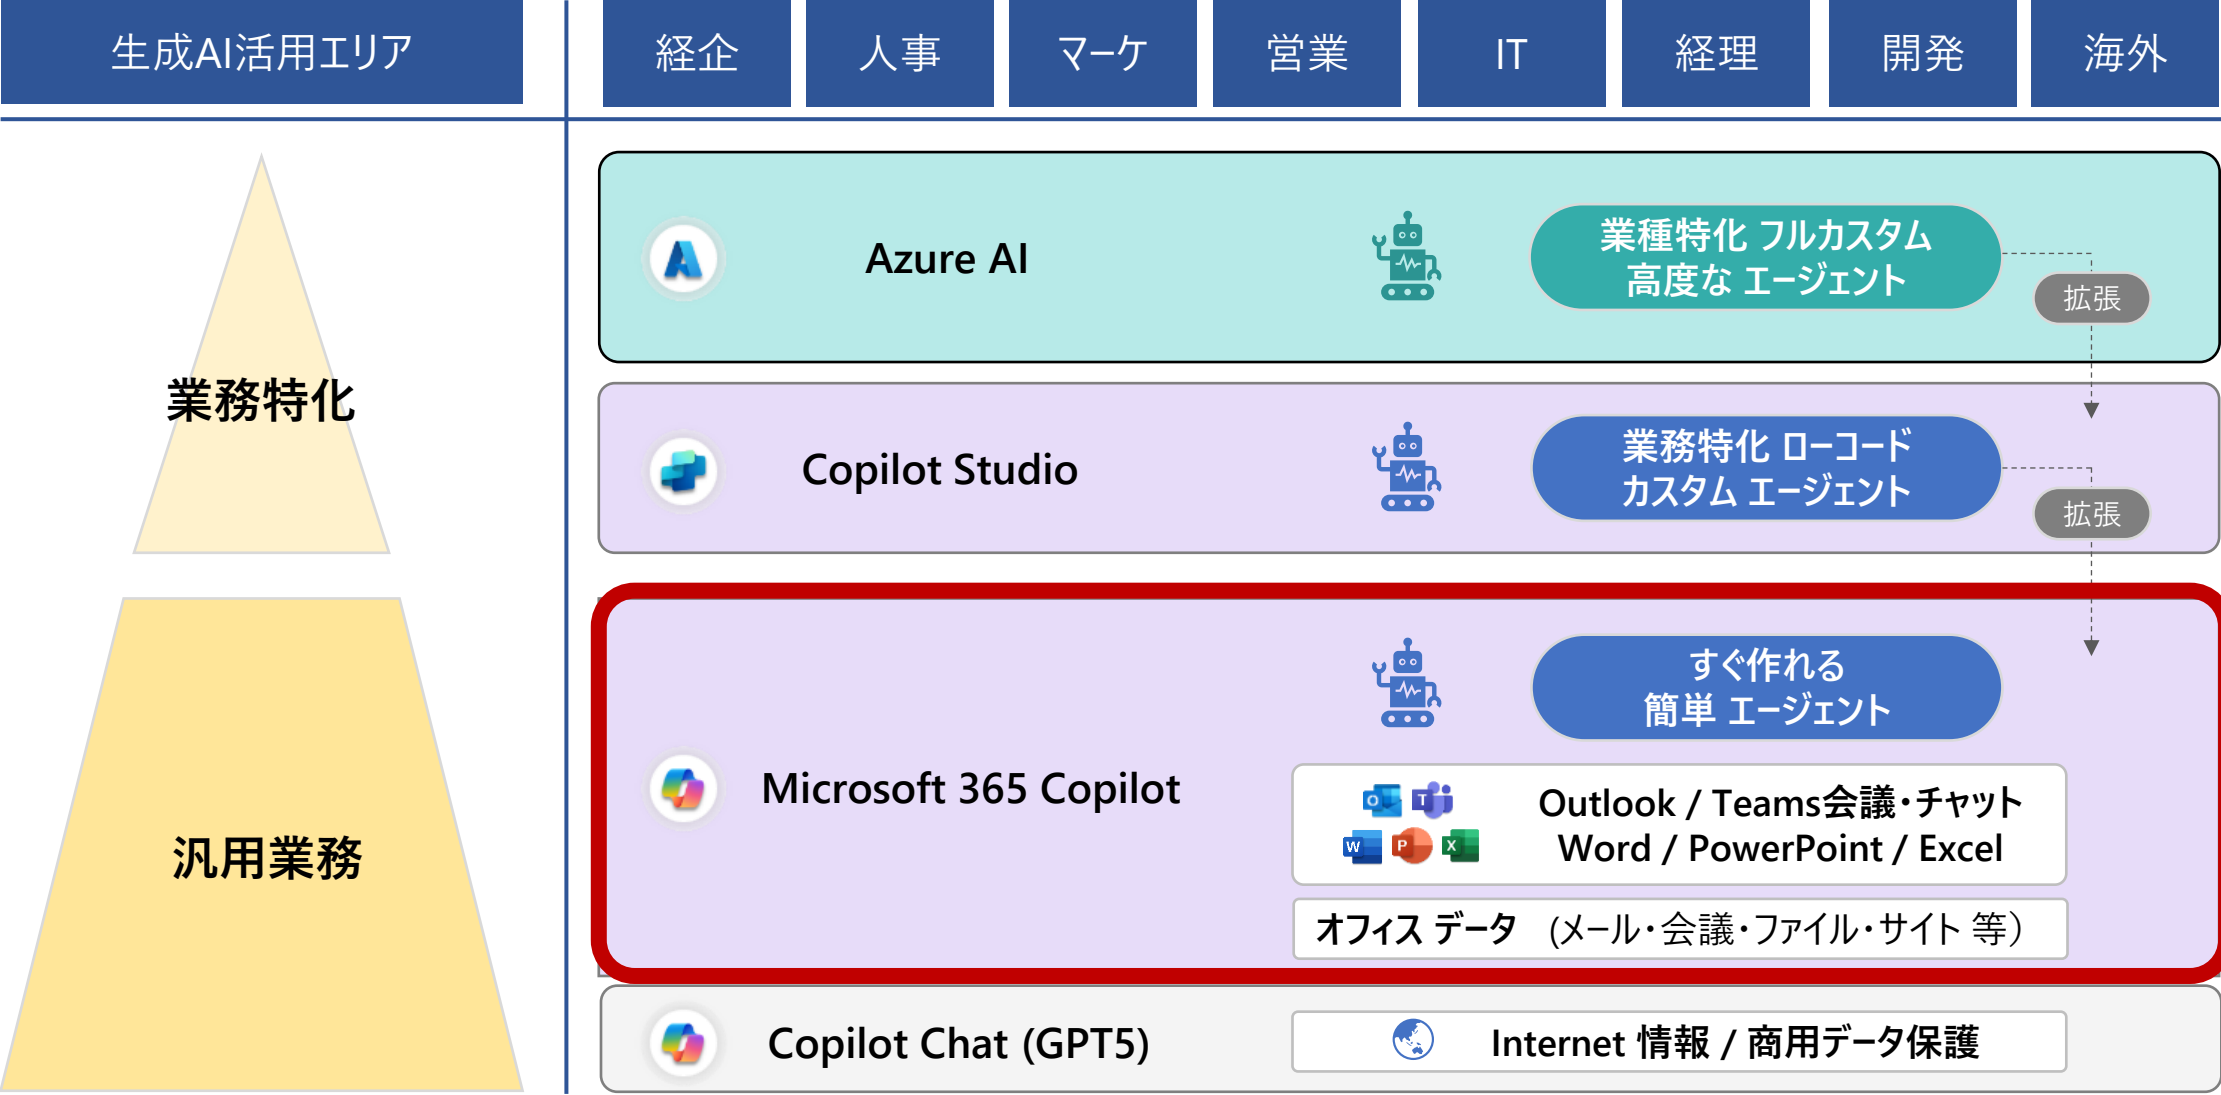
生成AI活用エリア

経企 | 人事 | マーケ | 営業 | IT | 経理 | 開発 | 海外

業務特化

汎用業務

Azure AI

業種特化 フルカスタム
高度な エージェント

拡張

Copilot Studio

業務特化 ローコード
カスタム エージェント

拡張

すぐ作れる
簡単 エージェント

Microsoft 365 Copilot

Outlook / Teams会議・チャット
Word / PowerPoint / Excel

オフィス データ (メール・会議・ファイル・サイト 等)

Copilot Chat (GPT5)

Internet 情報 / 商用データ保護